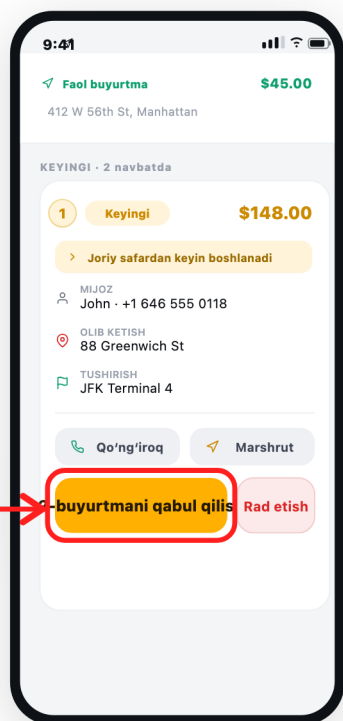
9:41

Faol buyurtma
$45.00
412 W 56th St, Manhattan

KEYINGI · 2 navbatda

1
Keyingi
$148.00

Joriy safardan keyin boshlanadi

MIJOZ
John · +1 646 555 0118

OLIB KETISH
88 Greenwich St

TUSHIRISH
JFK Terminal 4

Qo'ng'iroq
Marshrut

buyurtmani qabul qilis
Rad etish